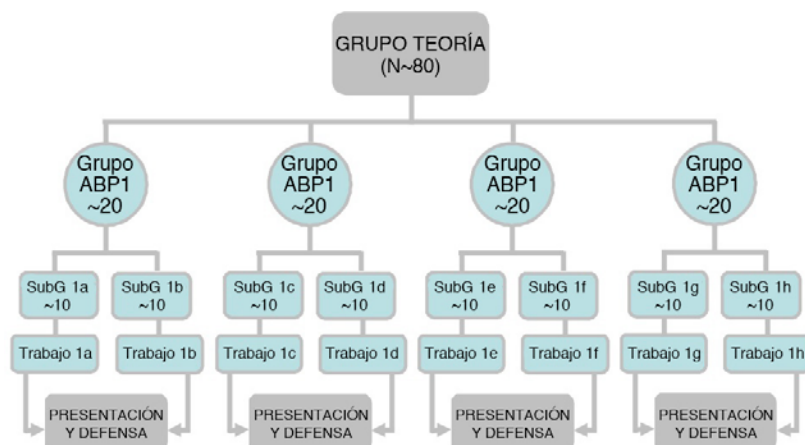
GRUPO TEORÍA
(N~80)

Grupo
ABP1
~20

Grupo
ABP1
~20

Grupo
ABP1
~20

Grupo
ABP1
~20

SubG 1a
~10

SubG 1b
~10

SubG 1c
~10

SubG 1d
~10

SubG 1e
~10

SubG 1f
~10

SubG 1g
~10

SubG 1h
~10

Trabajo 1a

Trabajo 1b

Trabajo 1c

Trabajo 1d

Trabajo 1e

Trabajo 1f

Trabajo 1g

Trabajo 1h

PRESENTACIÓN
Y DEFENSA

PRESENTACIÓN
Y DEFENSA

PRESENTACIÓN
Y DEFENSA

PRESENTACIÓN
Y DEFENSA